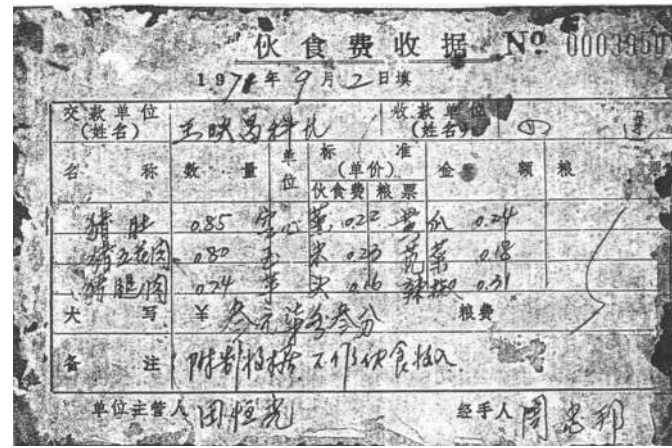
伙食费收据 No 0003950

197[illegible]年 9 月 2 日填

| 交款单位（姓名） | 古映县材化 | | 收款单位（姓名） | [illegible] | |
|---|---|---|---|---|---|
| 名 称 | 数 量 | 单位 | 标准（单价） 伙食费 | 粮票 | 金 额 | 粮 |
| 猪肚 | 0.85 | 斤 | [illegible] 0.22 | | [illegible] 0.24 | |
| 猪五花肉 | 0.80 | 斤 | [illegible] 0.23 | | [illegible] 0.18 | |
| 猪腿肉 | 0.74 | 斤 | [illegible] 0.16 | | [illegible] 0.31 | |
| 大 写 | ¥ 叁元陆角叁分 | | | 粮费 | | |
| 备 注 | 附前相接不作伙食报入 | | | | | |

单位主管人 周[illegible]光　　经手人 周忠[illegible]